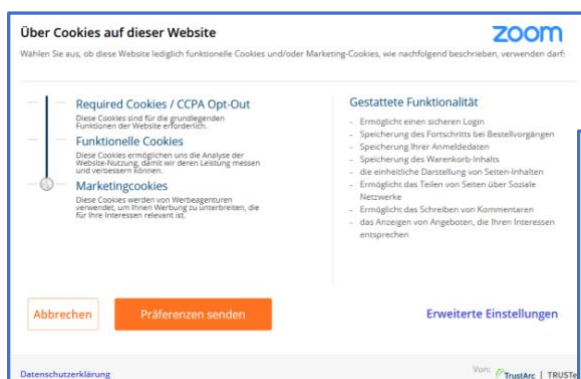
Über Cookies auf dieser Website

zoom

Wählen Sie aus, ob diese Website lediglich funktionelle Cookies und/oder Marketing-Cookies, wie nachfolgend beschrieben, verwenden darf

Required Cookies / CCPA Opt-Out
Diese Cookies sind für die grundlegenden Funktionen der Website erforderlich.

Funktionelle Cookies
Diese Cookies ermöglichen uns die Analyse der Website-Nutzung, damit wir deren Leistung messen und verbessern können.

Marketingcookies
Diese Cookies werden von Werbeagenturen verwendet, um Ihnen Werbung zu unterbreiten, die für Ihre Interessen relevant ist.

Gestattete Funktionalität
- Ermöglicht einen sicheren Login
- Speicherung des Fortschritts bei Bestellvorgängen
- Speicherung Ihrer Anmeldedaten
- Speicherung des Warenkorb-Inhalts
- die einheitliche Darstellung von Seiten-Inhalten
- Ermöglicht das Teilen von Seiten über Soziale Netzwerke
- Ermöglicht das Schreiben von Kommentaren
- das Anzeigen von Angeboten, die Ihren Interessen entsprechen

Abbrechen

Präferenzen senden

Erweiterte Einstellungen

Datenschutzerklärung

Von: TrustArc | TRUSTe